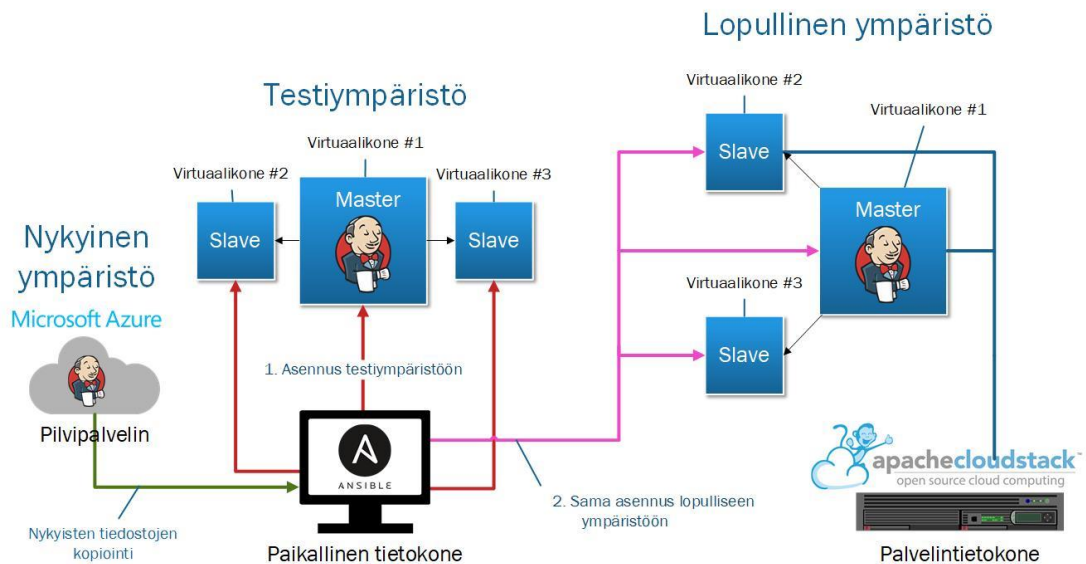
Lopullinen ympäristö

Testiympäristö

Virtuaalikone #2
Virtuaalikone #1
Virtuaalikone #1
Virtuaalikone #2
Virtuaalikone #3

Slave
Master
Slave
Slave
Master

Nykyinen ympäristö

Microsoft Azure

Virtuaalikone #3
Slave

1. Asennus testiympäristöön

Pilvipalvelin

ANSIBLE

apachecloudstack™
open source cloud computing

2. Sama asennus lopulliseen ympäristöön

Nykyisten tiedostojen kopiointi

Paikallinen tietokone

Palvelintietokone